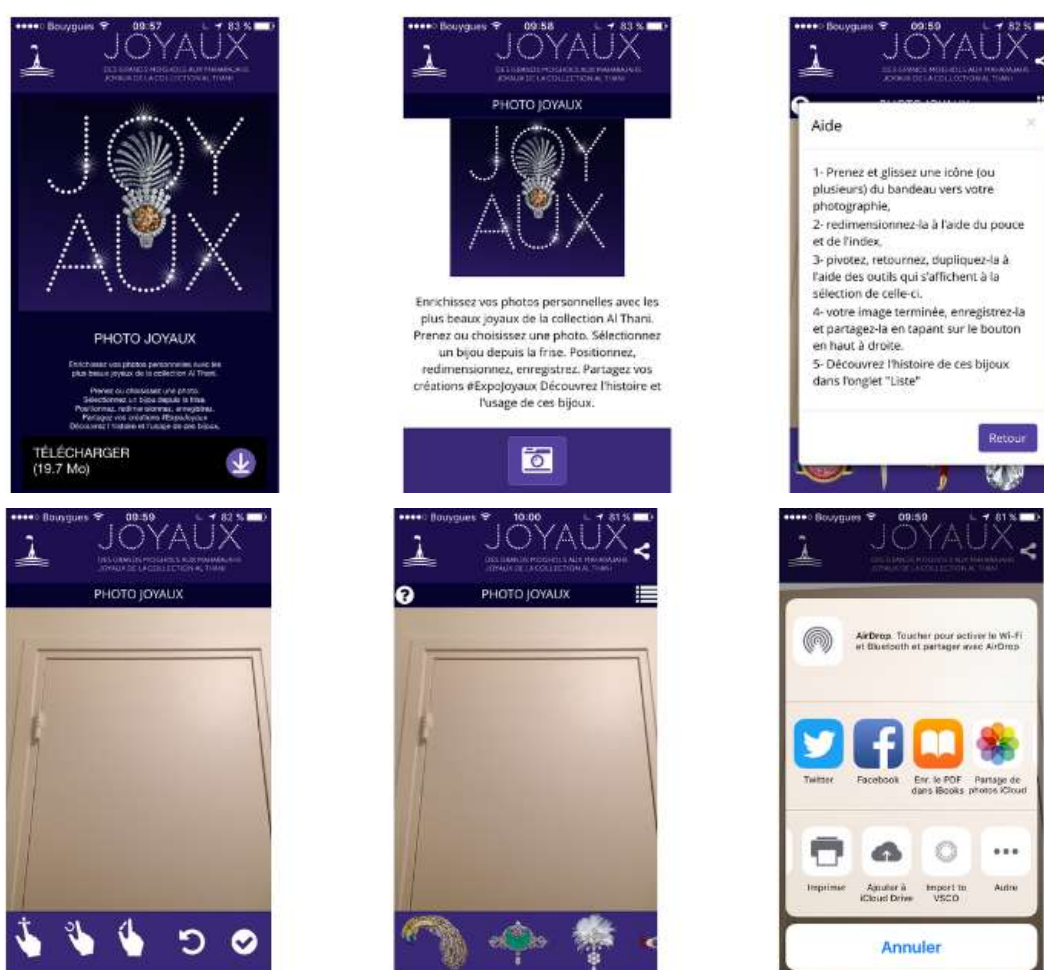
●●●●○ Bouygues 09:57 83 %
JOYAUX
DES GRANDS MOGHOLS AUX MAHARAJAHS JOYAUX DE LA COLLECTION AL THANI

JOY
AUX

PHOTO JOYAUX

Enrichissez vos photos personnelles avec les plus beaux joyaux de la collection Al Thani.

Prenez ou choisissez une photo. Sélectionnez un bijou depuis la frise. Positionnez, redimensionnez, enregistrez. Partagez vos créations #ExpoJoyaux Découvrez l'histoire et l'usage de ces bijoux.

TÉLÉCHARGER
(19.7 Mo)

●●●●○ Bouygues 09:58 83 %
JOYAUX
DES GRANDS MOGHOLS AUX MAHARAJAHS JOYAUX DE LA COLLECTION AL THANI
PHOTO JOYAUX

JOY
AUX

Enrichissez vos photos personnelles avec les plus beaux joyaux de la collection Al Thani. Prenez ou choisissez une photo. Sélectionnez un bijou depuis la frise. Positionnez, redimensionnez, enregistrez. Partagez vos créations #ExpoJoyaux Découvrez l'histoire et l'usage de ces bijoux.

●●●●○ Bouygues 09:59 82 %
JOYAUX
DES GRANDS MOGHOLS AUX MAHARAJAHS JOYAUX DE LA COLLECTION AL THANI

Aide

1- Prenez et glissez une icône (ou plusieurs) du bandeau vers votre photographie,
2- redimensionnez-la à l'aide du pouce et de l'index,
3- pivotez, retournez, dupliquez-la à l'aide des outils qui s'affichent à la sélection de celle-ci.
4- votre image terminée, enregistrez-la et partagez-la en tapant sur le bouton en haut à droite.
5- Découvrez l'histoire de ces bijoux dans l'onglet "Liste"

Retour

●●●●○ Bouygues 09:59 82 %
JOYAUX
DES GRANDS MOGHOLS AUX MAHARAJAHS JOYAUX DE LA COLLECTION AL THANI
PHOTO JOYAUX

●●●●○ Bouygues 10:00 81 %
JOYAUX
DES GRANDS MOGHOLS AUX MAHARAJAHS JOYAUX DE LA COLLECTION AL THANI
PHOTO JOYAUX

●●●●○ Bouygues 09:59 81 %
JOYAUX
DES GRANDS MOGHOLS AUX MAHARAJAHS JOYAUX DE LA COLLECTION AL THANI

AirDrop. Toucher pour activer le Wi-Fi et Bluetooth et partager avec AirDrop

Twitter
Facebook
Enr. le PDF dans iBooks
Partage de photos iCloud

Imprimer
Ajouter à iCloud Drive
Import to VSCO
Autre

Annuler